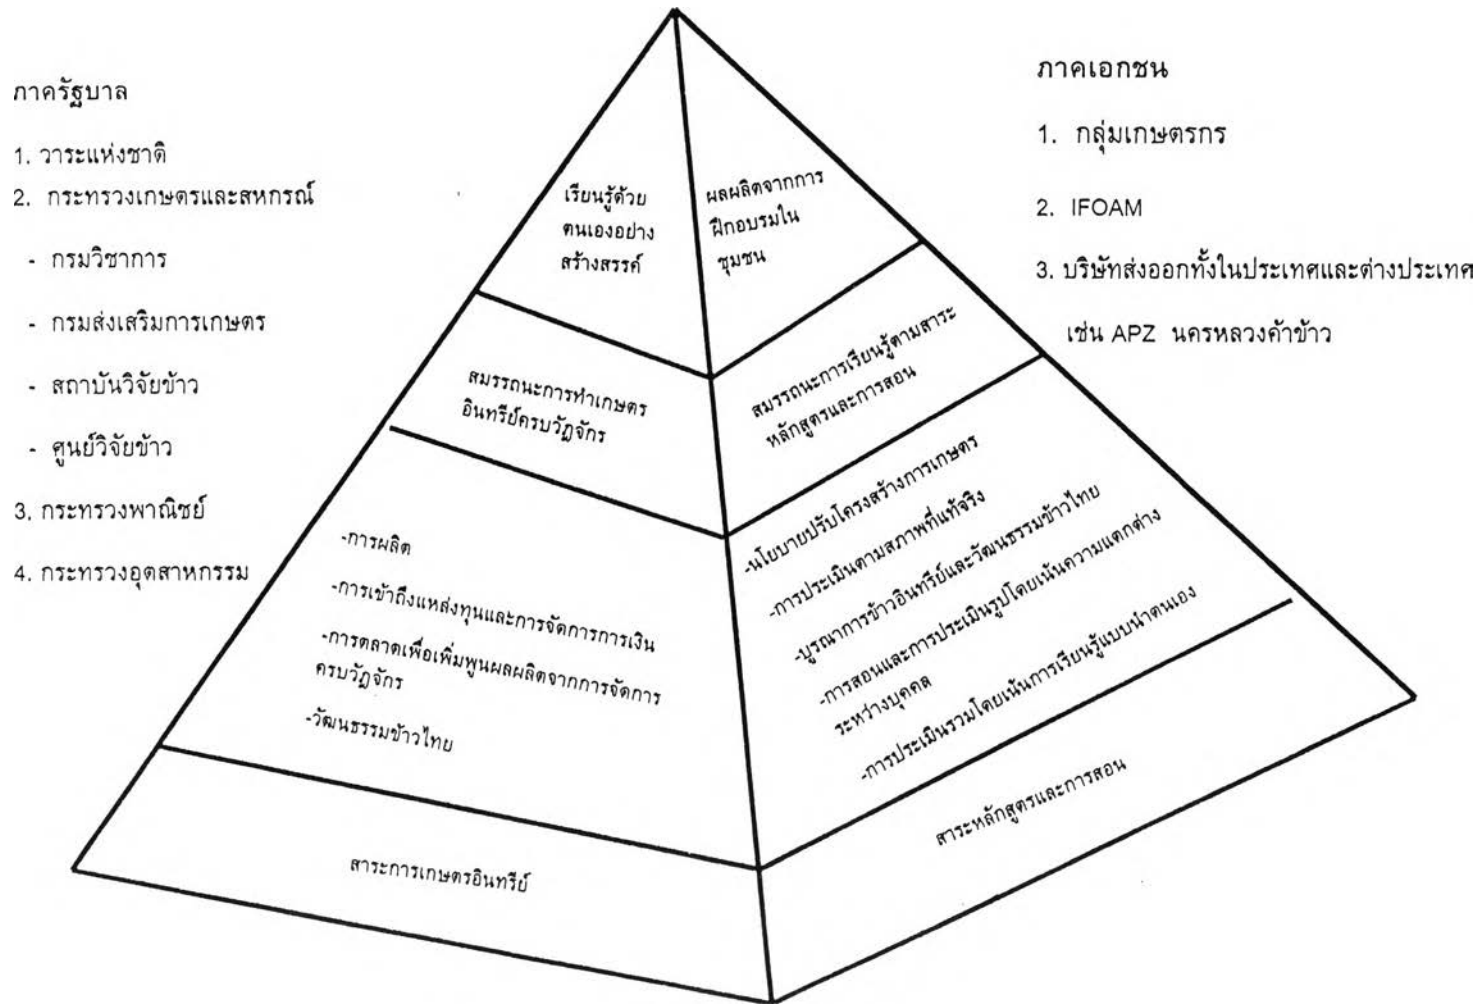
ภาครัฐบาล

1. วาระแห่งชาติ

2. กระทรวงเกษตรและสหกรณ์

- กรมวิชาการ

- กรมส่งเสริมการเกษตร

- สถาบันวิจัยข้าว

- ศูนย์วิจัยข้าว

3. กระทรวงพาณิชย์

4. กระทรวงอุตสาหกรรม

ภาคเอกชน

1. กลุ่มเกษตรกร

2. IFOAM

3. บริษัทส่งออกทั้งในประเทศและต่างประเทศ เช่น APZ นครหลวงค้าข้าว

เรียนรู้ด้วยตนเองอย่างสร้างสรรค์

ผลผลิตจากการฝึกอบรมในชุมชน

สมรรถนะการทำเกษตรอินทรีย์ครบวัฏจักร

สมรรถนะการเรียนรู้ตามสาระหลักสูตรและการสอน

-การผลิต

-การเข้าถึงแหล่งทุนและการจัดการการเงิน

-การตลาดเพื่อเพิ่มพูนผลผลิตจากการจัดการครบวัฏจักร

-วัฒนธรรมข้าวไทย

-นโยบายปรับโครงสร้างการเกษตร

-การประเมินตามสภาพที่แท้จริง

-บูรณาการข้าวอินทรีย์และวัฒนธรรมข้าวไทย

-การสอนและการประเมินรูปโดยเน้นความแตกต่างระหว่างบุคคล

-การประเมินรวมโดยเน้นการเรียนรู้แบบนำตนเอง

สาระการเกษตรอินทรีย์

สาระหลักสูตรและการสอน